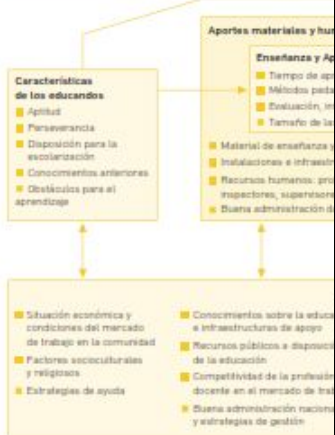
Aportes materiales y hu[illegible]

Enseñanza y A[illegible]

Tiempo de ap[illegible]

Métodos peda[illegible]

Evaluación, in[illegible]

Tamaño de las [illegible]

Material de enseñanza y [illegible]

Instalaciones e infraestr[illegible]

Recursos humanos: pro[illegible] inspectores, supervisore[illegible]

Buena administración de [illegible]

Características de los educandos

Aptitud

Perseverancia

Disposición para la escolarización

Conocimientos anteriores

Obstáculos para el aprendizaje

Situación económica y condiciones del mercado de trabajo en la comunidad

Factores socioculturales y religiosos

Estrategias de ayuda

Conocimientos sobre la educa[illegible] e infraestructuras de apoyo

Recursos públicos a disposici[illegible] de la educación

Competitividad de la profesión docente en el mercado de tra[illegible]

Buena administración naciona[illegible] y estrategias de gestión